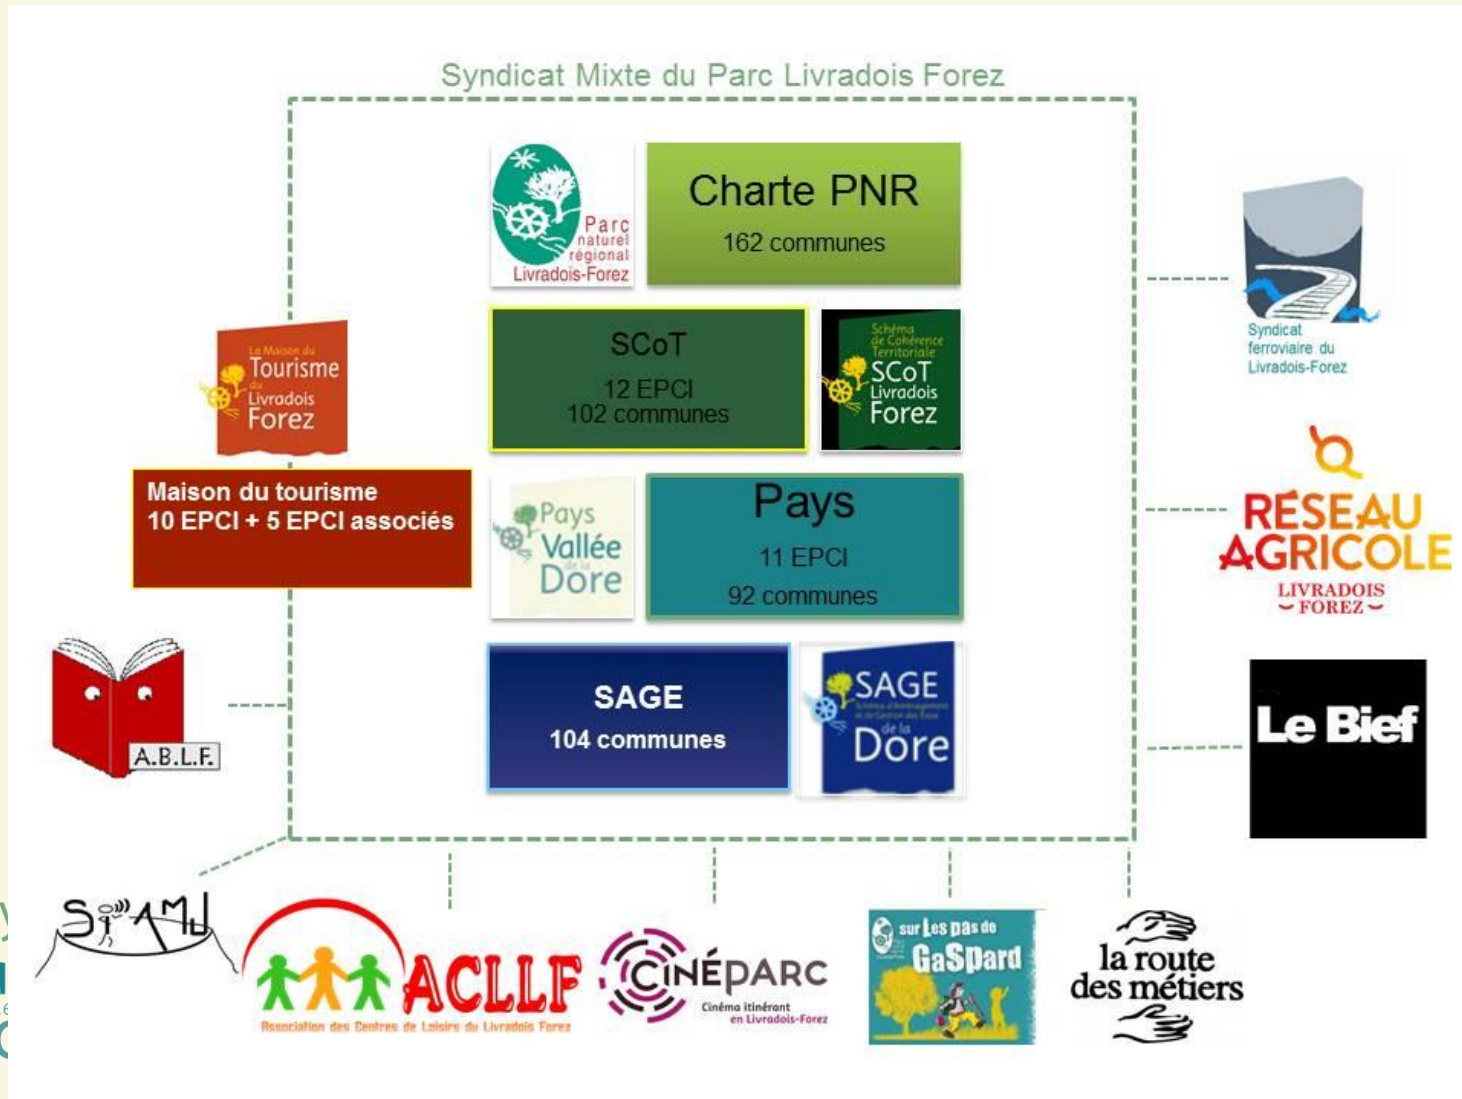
Syndicat Mixte du Parc Livradois Forez

Parc naturel régional Livradois-Forez

Charte PNR
162 communes

SCoT
12 EPCI
102 communes

Schéma de Cohérence Territoriale SCoT Livradois Forez

Pays Vallée de la Dore

Pays
11 EPCI
92 communes

SAGE
104 communes

SAGE de la Dore

La Maison du Tourisme du Livradois Forez

Maison du tourisme
10 EPCI + 5 EPCI associés

A.B.L.F.

Syndicat ferroviaire du Livradois-Forez

RÉSEAU AGRICOLE LIVRADOIS FOREZ

Le Bief

SIAMU

ACLLF
Association des Centres de Loisirs du Livradois Forez

CINÉPARC
Cinéma itinérant en Livradois-Forez

sur Les pas de GaSpard

la route des métiers